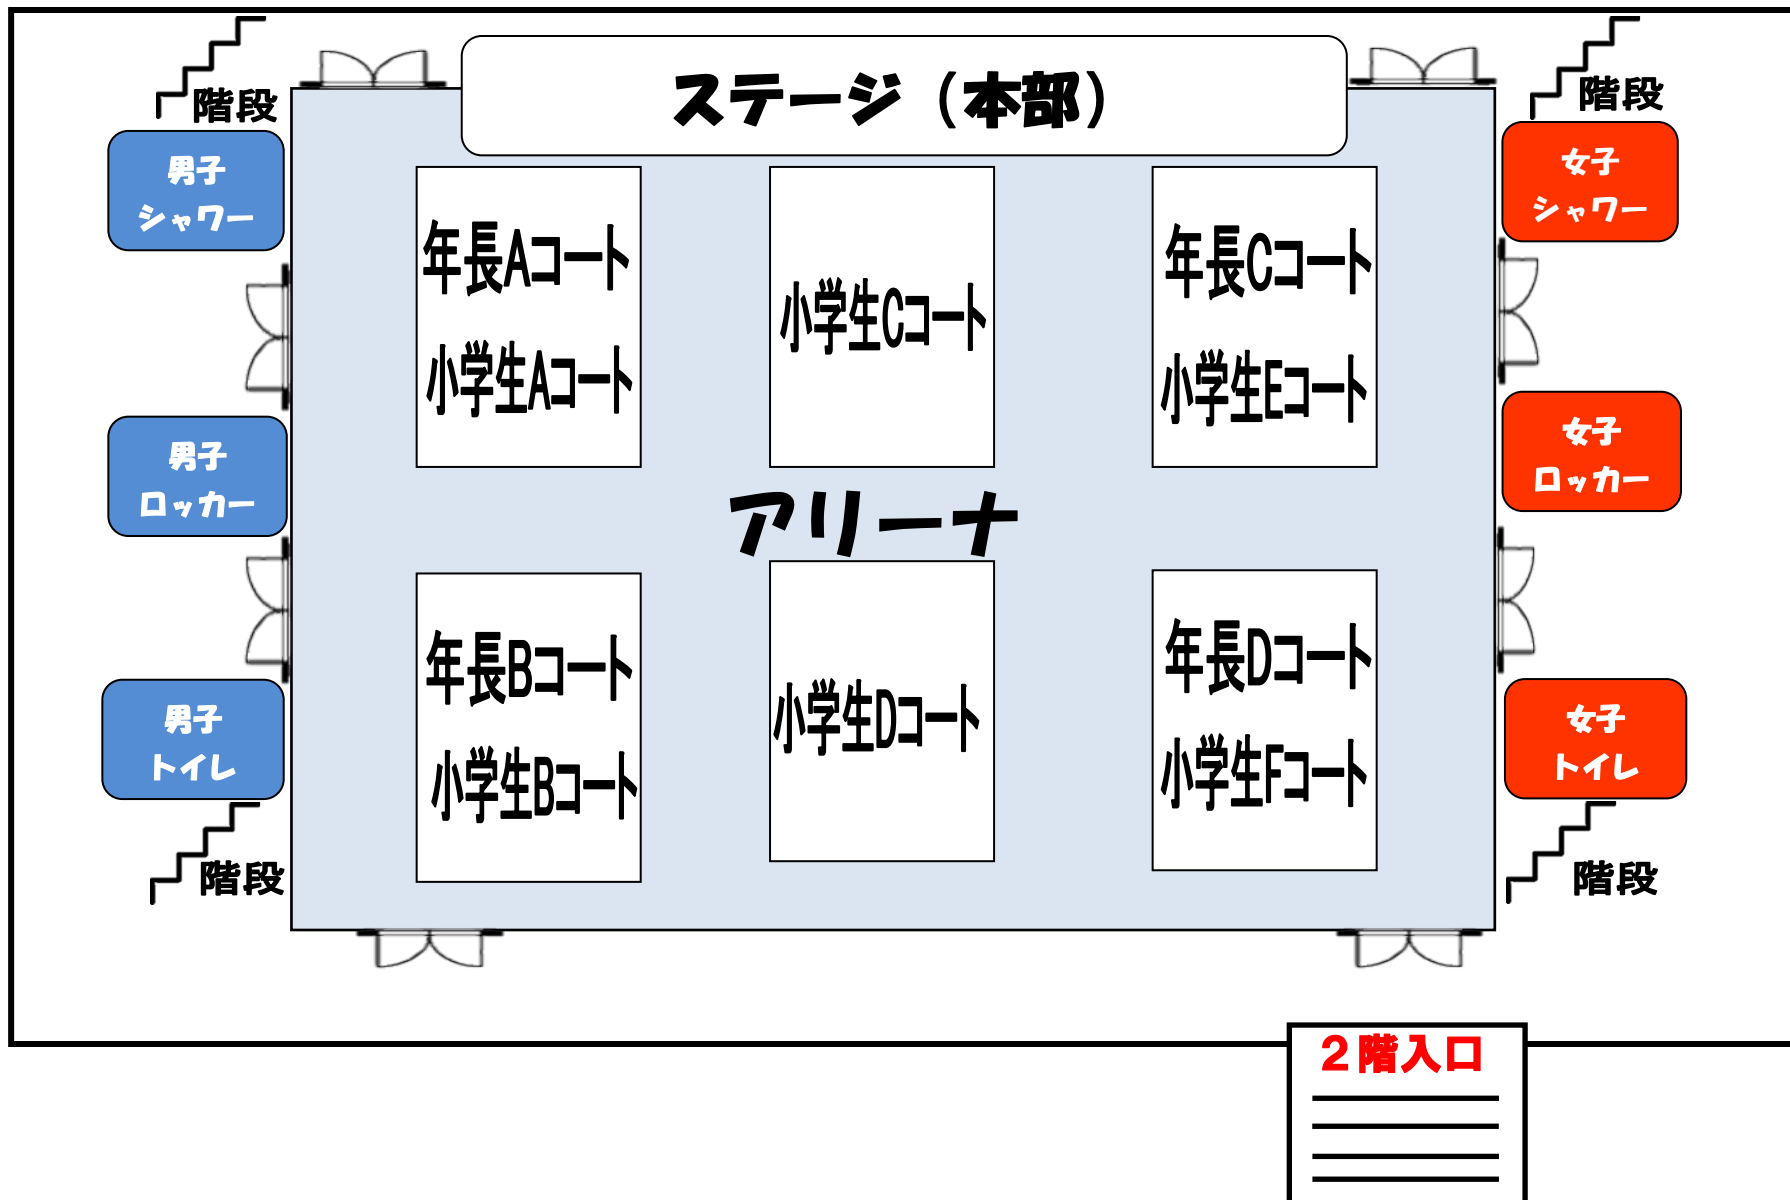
階段

ステージ（本部）

階段

男子
シャワー

年長Aコート
小学生Aコート

小学生Cコート

年長Cコート
小学生Eコート

女子
シャワー

男子
ロッカー

アリーナ

女子
ロッカー

年長Bコート
小学生Bコート

小学生Dコート

年長Dコート
小学生Fコート

男子
トイレ

女子
トイレ

階段

階段

２階入口